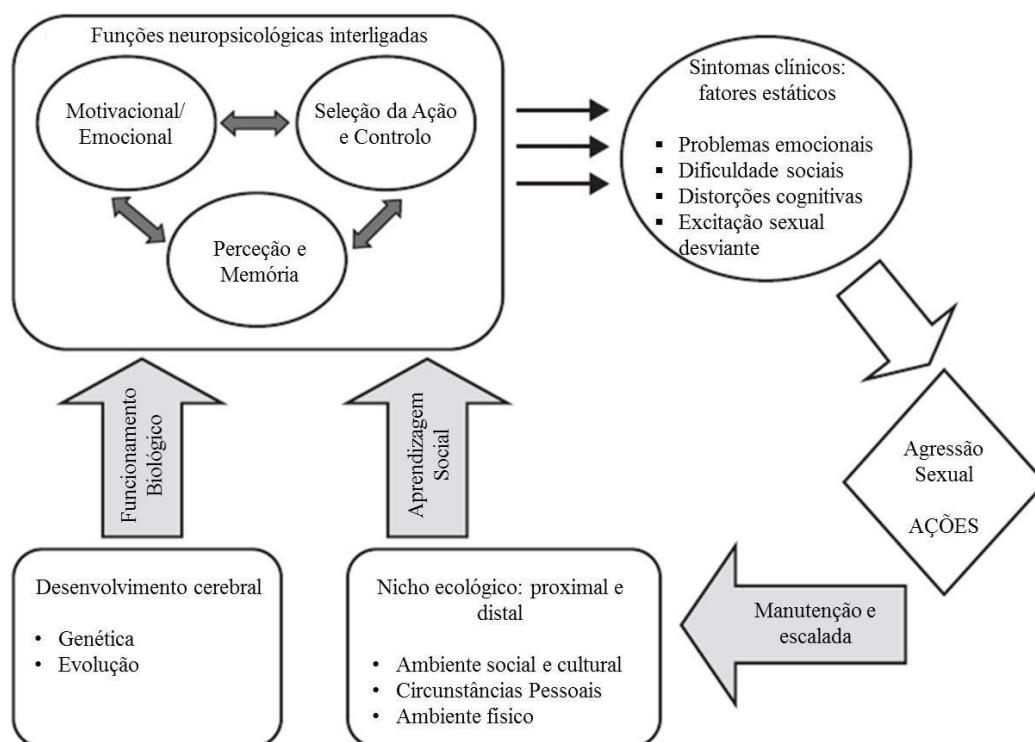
Funções neuropsicológicas interligadas

Motivacional/ Emocional

Seleção da Ação e Controlo

Perceção e Memória

Sintomas clínicos: fatores estáticos

- Problemas emocionais
- Dificuldade sociais
- Distorções cognitivas
- Excitação sexual desviante

Agressão Sexual

AÇÕES

Funcionamento Biológico

Aprendizagem Social

Desenvolvimento cerebral

- Genética
- Evolução

Nicho ecológico: proximal e distal

- Ambiente social e cultural
- Circunstâncias Pessoais
- Ambiente físico

Manutenção e escalada